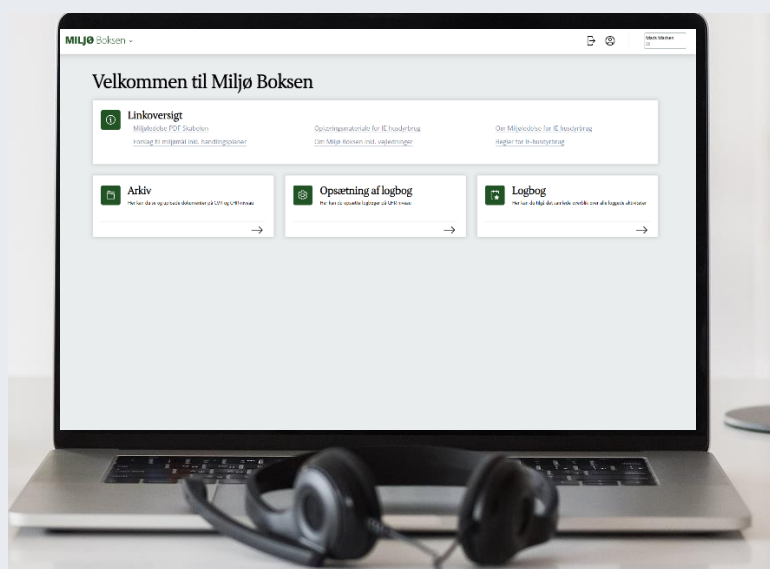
MILJØ Boksen

Velkommen til Miljø Boksen

Linkoversigt

Miljøledelse PDF Skabelon

Forslag til miljømål inkl. handlingsplaner

Opløsningsmateriale for IE husdyrbrug

Om Miljø Boksen inkl. vejledninger

Om Miljøledelse for IE husdyrbrug

Regler for IE-husdyrbrug

Arkiv

Her kan du se og arbejde dokumenter på CVR og CHR niveau

Opsætning af logbog

Her kan du opsætte logbøger på CHR niveau

Logbog

Her kan du tilgå det samlede overblik over alle logbøger

→

→

→